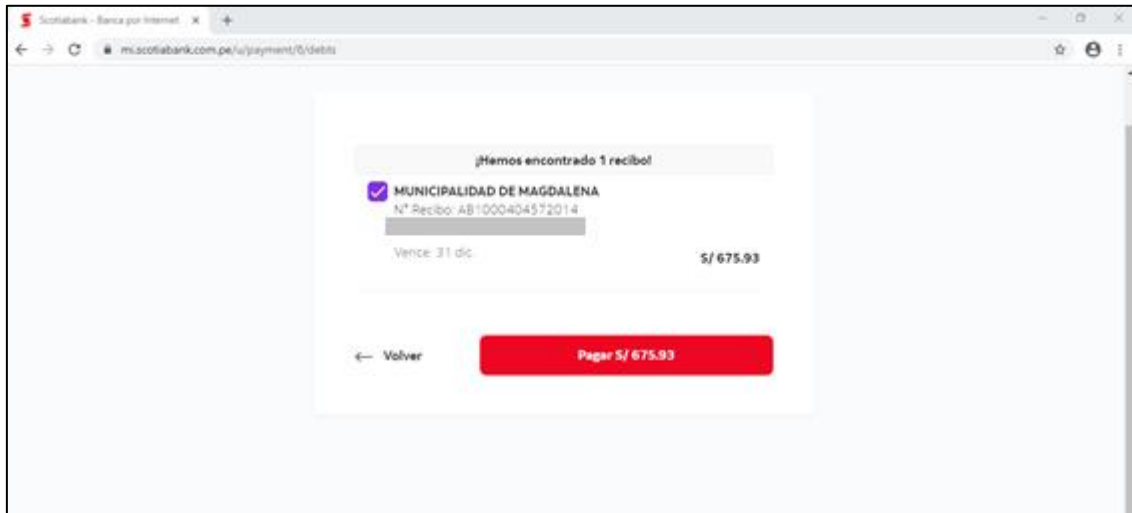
Scotiabank - Banca por Internet ×

mi.scotiabank.com.pe/u/payment/6/debts

¡Hemos encontrado 1 recibo!

MUNICIPALIDAD DE MAGDALENA

N° Recibo: AB1000404572014

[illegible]

Vence: 31 dic.

S/ 675.93

← Volver

Pagar S/ 675.93